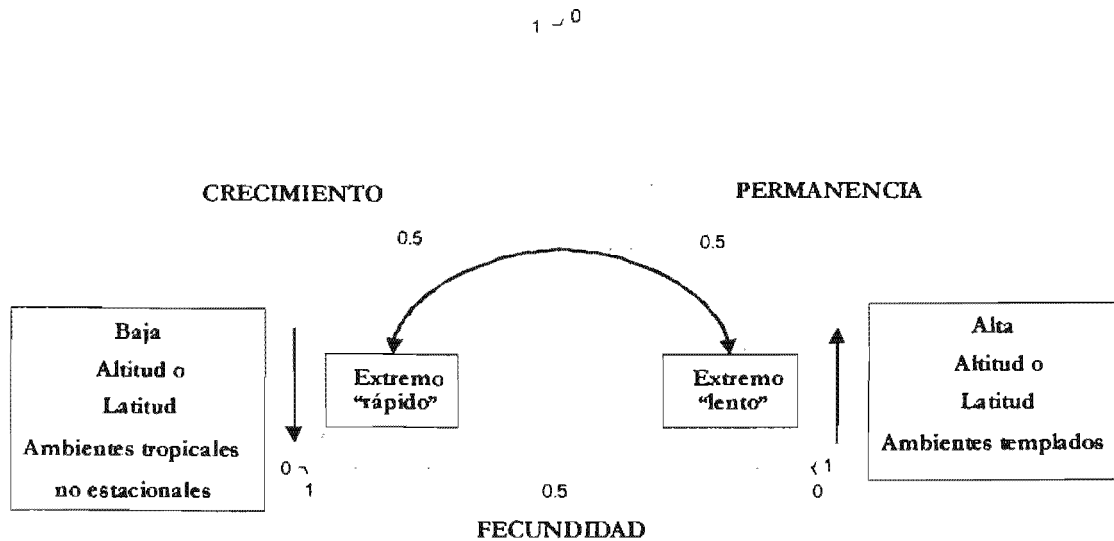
1 0

CRECIMIENTO

PERMANENCIA

0.5

0.5

Baja
Altitud o
Latitud
Ambientes tropicales
no estacionales

Extremo "rápido"

Extremo "lento"

Alta
Altitud o
Latitud
Ambientes templados

0
1

0.5

1
0

FECUNDIDAD